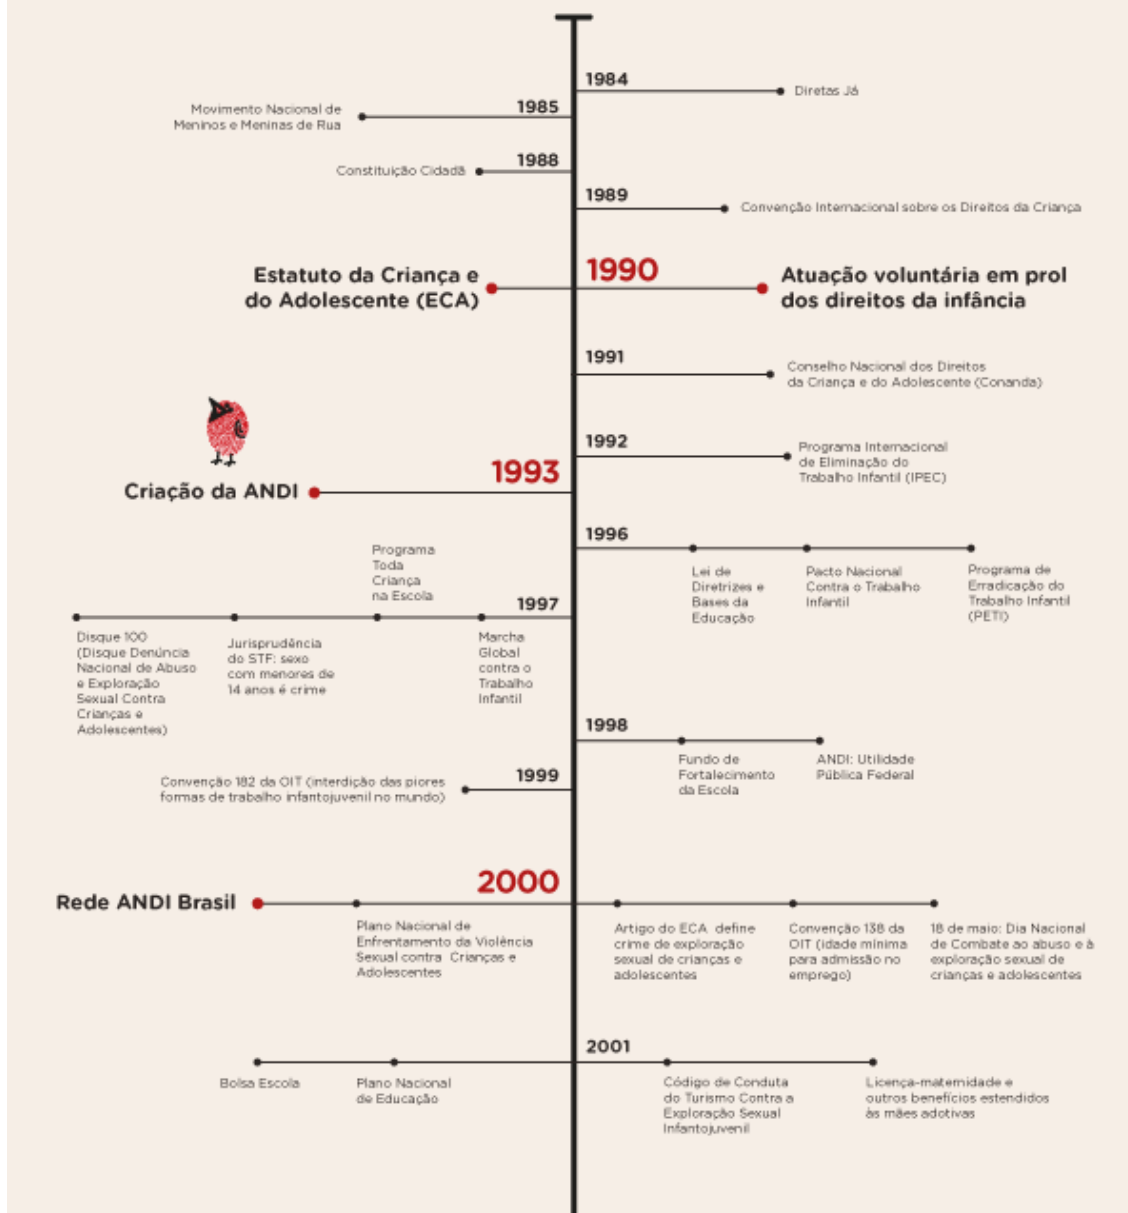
1984
Diretas Já

1985
Movimento Nacional de Meninos e Meninas de Rua

1988
Constituição Cidadã

1989
Convenção Internacional sobre os Direitos da Criança

1990
Estatuto da Criança e do Adolescente (ECA)
Atuação voluntária em prol dos direitos da infância

1991
Conselho Nacional dos Direitos da Criança e do Adolescente (Conanda)

1992
Programa Internacional de Eliminação do Trabalho Infantil (IPEC)

1993
Criação da ANDI

1996
Lei de Diretrizes e Bases da Educação
Pacto Nacional Contra o Trabalho Infantil
Programa de Erradicação do Trabalho Infantil (PETI)

1997
Programa Toda Criança na Escola
Disque 100 (Disque Denúncia Nacional de Abuso e Exploração Sexual Contra Crianças e Adolescentes)
Jurisprudência do STF: sexo com menores de 14 anos é crime
Marcha Global contra o Trabalho Infantil

1998
Fundo de Fortalecimento da Escola
ANDI: Utilidade Pública Federal

1999
Convenção 182 da OIT (interdição das piores formas de trabalho infantojuvenil no mundo)

2000
Rede ANDI Brasil
Plano Nacional de Enfrentamento da Violência Sexual contra Crianças e Adolescentes
Artigo do ECA define crime de exploração sexual de crianças e adolescentes
Convenção 138 da OIT (idade mínima para admissão no emprego)
18 de maio: Dia Nacional de Combate ao abuso e à exploração sexual de crianças e adolescentes

2001
Bolsa Escola
Plano Nacional de Educação
Código de Conduta do Turismo Contra a Exploração Sexual Infantojuvenil
Licença-maternidade e outros benefícios estendidos às mães adotivas